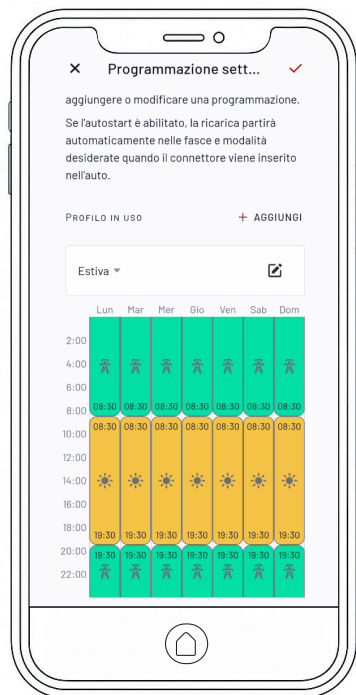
Programmazione sett...

aggiungere o modificare una programmazione.

Se l'autostart è abilitato, la ricarica partirà automaticamente nelle fasce e modalità desiderate quando il connettore viene inserito nell'auto.

PROFILO IN USO

+ AGGIUNGI

Estiva

| | Lun | Mar | Mer | Gio | Ven | Sab | Dom |
|---|---|---|---|---|---|---|---|
| 2:00 | | | | | | | |
| 4:00 | | | | | | | |
| 6:00 | | | | | | | |
| 8:00 | 08:30 | 08:30 | 08:30 | 08:30 | 08:30 | 08:30 | 08:30 |
| 10:00 | 08:30 | 08:30 | 08:30 | 08:30 | 08:30 | 08:30 | 08:30 |
| 12:00 | | | | | | | |
| 14:00 | | | | | | | |
| 16:00 | | | | | | | |
| 18:00 | 19:30 | 19:30 | 19:30 | 19:30 | 19:30 | 19:30 | 19:30 |
| 20:00 | 19:30 | 19:30 | 19:30 | 19:30 | 19:30 | 19:30 | 19:30 |
| 22:00 | | | | | | | |